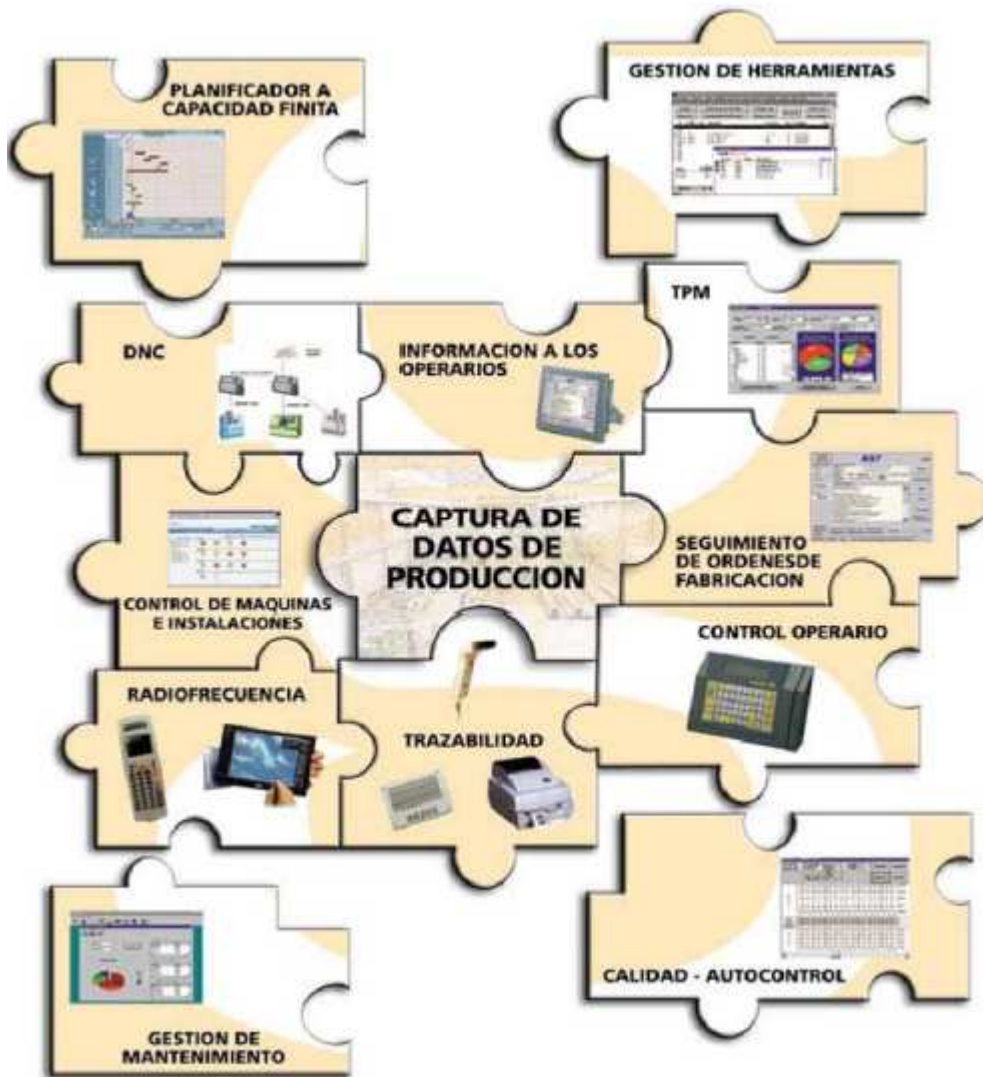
PLANIFICADOR A CAPACIDAD FINITA

GESTION DE HERRAMIENTAS

TPM

DNC

INFORMACION A LOS OPERARIOS

CAPTURA DE DATOS DE PRODUCCION

SEGUIMIENTO DE ORDENESDE FABRICACION

CONTROL DE MAQUINAS E INSTALACIONES

CONTROL OPERARIO

RADIOFRECUENCIA

TRAZABILIDAD

CALIDAD - AUTOCONTROL

GESTION DE MANTENIMIENTO